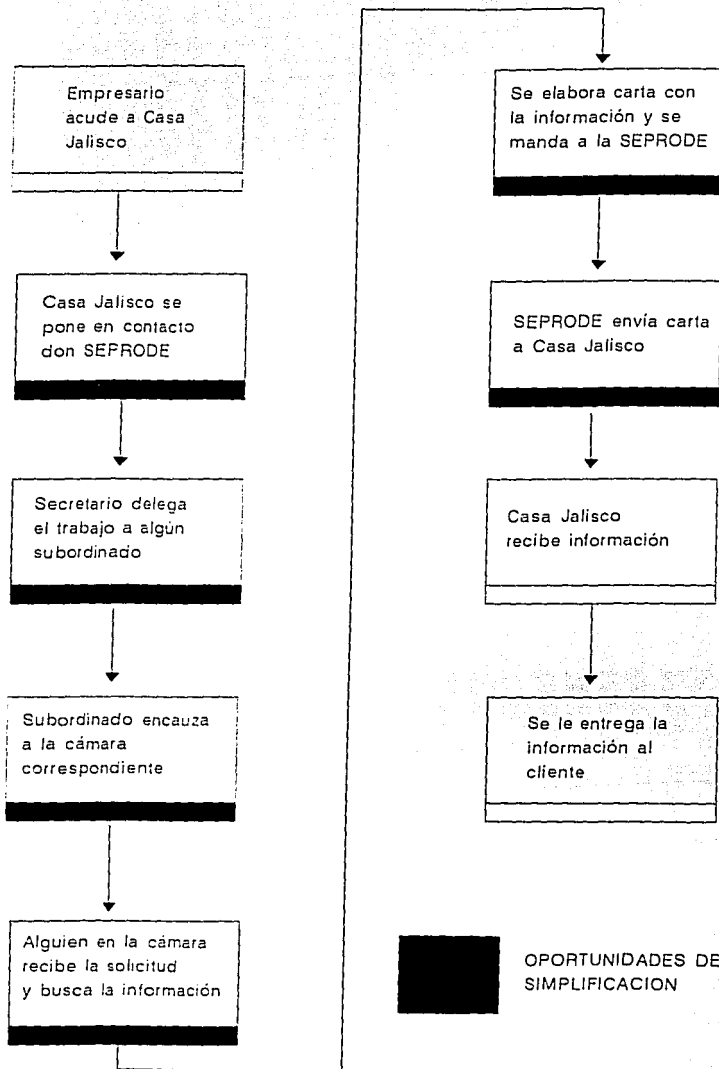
Empresario acude a Casa Jalisco

Casa Jalisco se pone en contacto don SEPRODE

Secretario delega el trabajo a algún subordinado

Subordinado encauza a la cámara correspondiente

Alguien en la cámara recibe la solicitud y busca la información

Se elabora carta con la información y se manda a la SEPRODE

SEPRODE envía carta a Casa Jalisco

Casa Jalisco recibe información

Se le entrega la información al cliente

OPORTUNIDADES DE SIMPLIFICACION